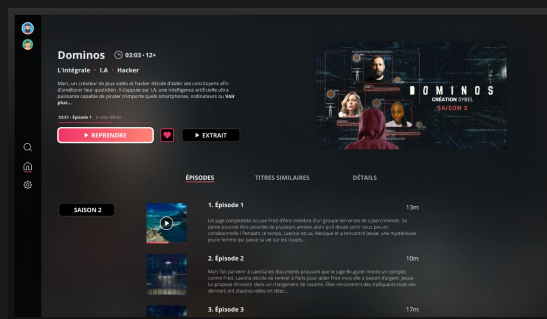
Dominos 03:03 · 12+

L'intégrale · I.A · Hacker

Marc, un créateur de jeux vidéo et hacker décide d'aider ses concitoyens afin d'améliorer leur quotidien. Il s'appuie sur I.A, une intelligence artificielle ultra puissante capable de pirater n'importe quels smartphones, ordinateurs ou Voir plus...

22:31 · Épisode 1 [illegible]

REPRENDRE

EXTRAIT

DOMINOS
CRÉATION SYBEL
SAISON 2

ÉPISODES

TITRES SIMILAIRES

DÉTAILS

SAISON 2

1. Épisode 1

13m

Un juge complotiste accuse Fred d'être membre d'un groupe terroriste de cybercriminels. Sa peine pourrait être alourdie de plusieurs années alors qu'il devait sortir sous peu en conditionnelle ! Pendant ce temps, Laetitia est au Mexique et a rencontré Jessie, une mystérieuse jeune femme qui passe sa vie sur les réseaux...

2. Épisode 2

10m

Marc fait parvenir à Laetitia les documents prouvant que le juge Bruguier monte un complot contre Fred. Laetitia décide de rentrer à Paris pour aider Fred mais elle a besoin d'argent. Jessie lui propose d'investir dans un changement de cocaïne. Elles rencontrent des trafiquants mais ces derniers ont d'autres idées en tête...

3. Épisode 3

17m